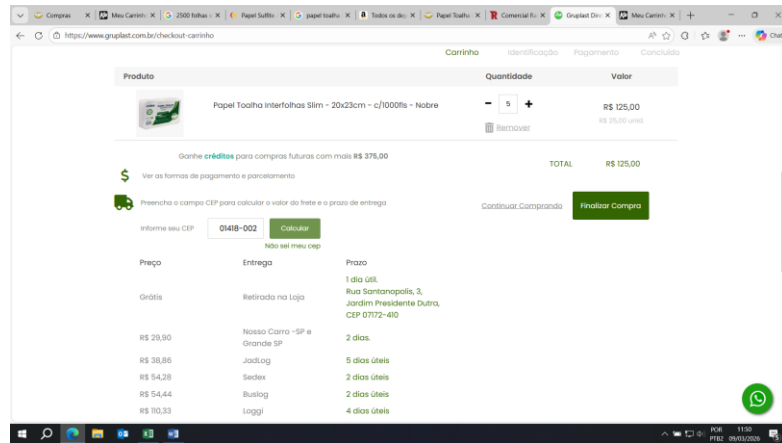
Compras | Meu Carrinho | 2500 folhas | Papel Sulfite | papel toalha | Todos os dep | Papel Toalha | Comercial Ri | Gruplast Dist | Meu Carrinho | +

https://www.gruplast.com.br/checkout-carrinho

Carrinho | Identificação | Pagamento | Concluído

| Produto | Quantidade | Valor |
|---|---|---|
| Papel Toalha Interfolhas Slim - 20x23cm - c/1000fls - Nobre | − 5 + Remover | R$ 125,00 R$ 25,00 unid |

Ganhe créditos para compras futuras com mais R$ 375,00

Ver as formas de pagamento e parcelamento

TOTAL R$ 125,00

Preencha o campo CEP para calcular o valor do frete e o prazo de entrega

Continuar Comprando

Finalizar Compra

Informe seu CEP 01418-002 Calcular

Não sei meu cep

| Preço | Entrega | Prazo |
|---|---|---|
| Grátis | Retirada na Loja | 1 dia útil. Rua Santanopolis, 3, Jardim Presidente Dutra, CEP 07172-410 |
| R$ 29,90 | Nosso Carro -SP e Grande SP | 2 dias. |
| R$ 38,86 | JadLog | 5 dias úteis |
| R$ 54,28 | Sedex | 2 dias úteis |
| R$ 54,44 | Buslog | 2 dias úteis |
| R$ 110,33 | Loggi | 4 dias úteis |

POR PTB2 11:50 09/03/2026